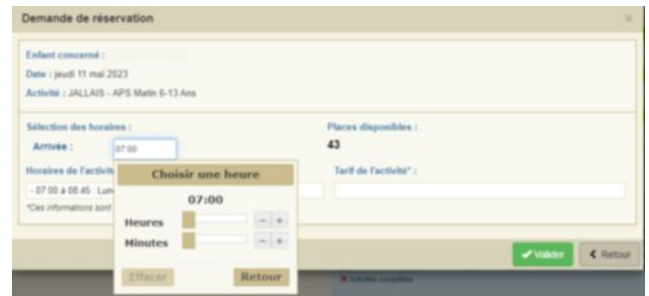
Demande de réservation

Enfant concerné :
Date : jeudi 11 mai 2023
Activité : JALLAIS - APS Matin 6-13 Ans

Sélection des horaires :
Arrivée : 07:00

Places disponibles :
43

Horaires de l'activit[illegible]
- 07:00 à 08:45 : Lun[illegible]
*Ces informations sont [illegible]

Tarif de l'activité* :

Choisir une heure
07:00
Heures
Minutes
- +
- +
Effacer
Retour

Valider
Retour